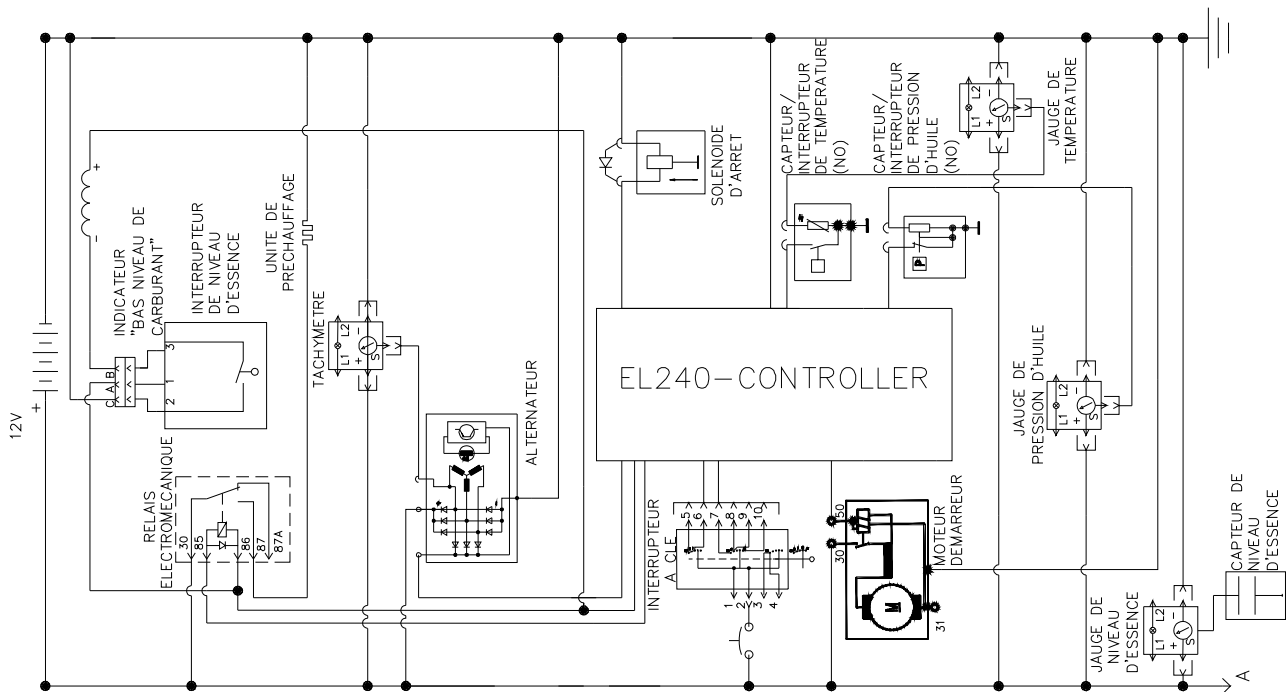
12V
+
INDICATEUR "BAS NIVEAU DE CARBURANT"
+
-
C A B
INTERRUPTEUR DE NIVEAU D'ESSENCE
3
1
2
UNITE DE PRECHAUFFAGE
TACHYMETRE
L1 L2
+ S
RELAIS ELECTROMECANIQUE
30 85 86 87 87A
ALTERNATEUR
EL240-CONTROLLER
SOLENOIDE D'ARRET
CAPTEUR/ INTERRUPTEUR DE TEMPERATURE (NO)
CAPTEUR/ INTERRUPTEUR DE PRESSION D'HUILE (NO)
JAUGE DE TEMPERATURE
L1 L2
+ S
INTERRUPTEUR A CLE
5 6 7 8 9 10
1 2 3 4
50
30
31
MOTEUR DEMARREUR
JAUGE DE PRESSION D'HUILE
L1 L2
+ S
JAUGE DE NIVEAU D'ESSENCE
L1 L2
+ S
CAPTEUR DE NIVEAU D'ESSENCE
A